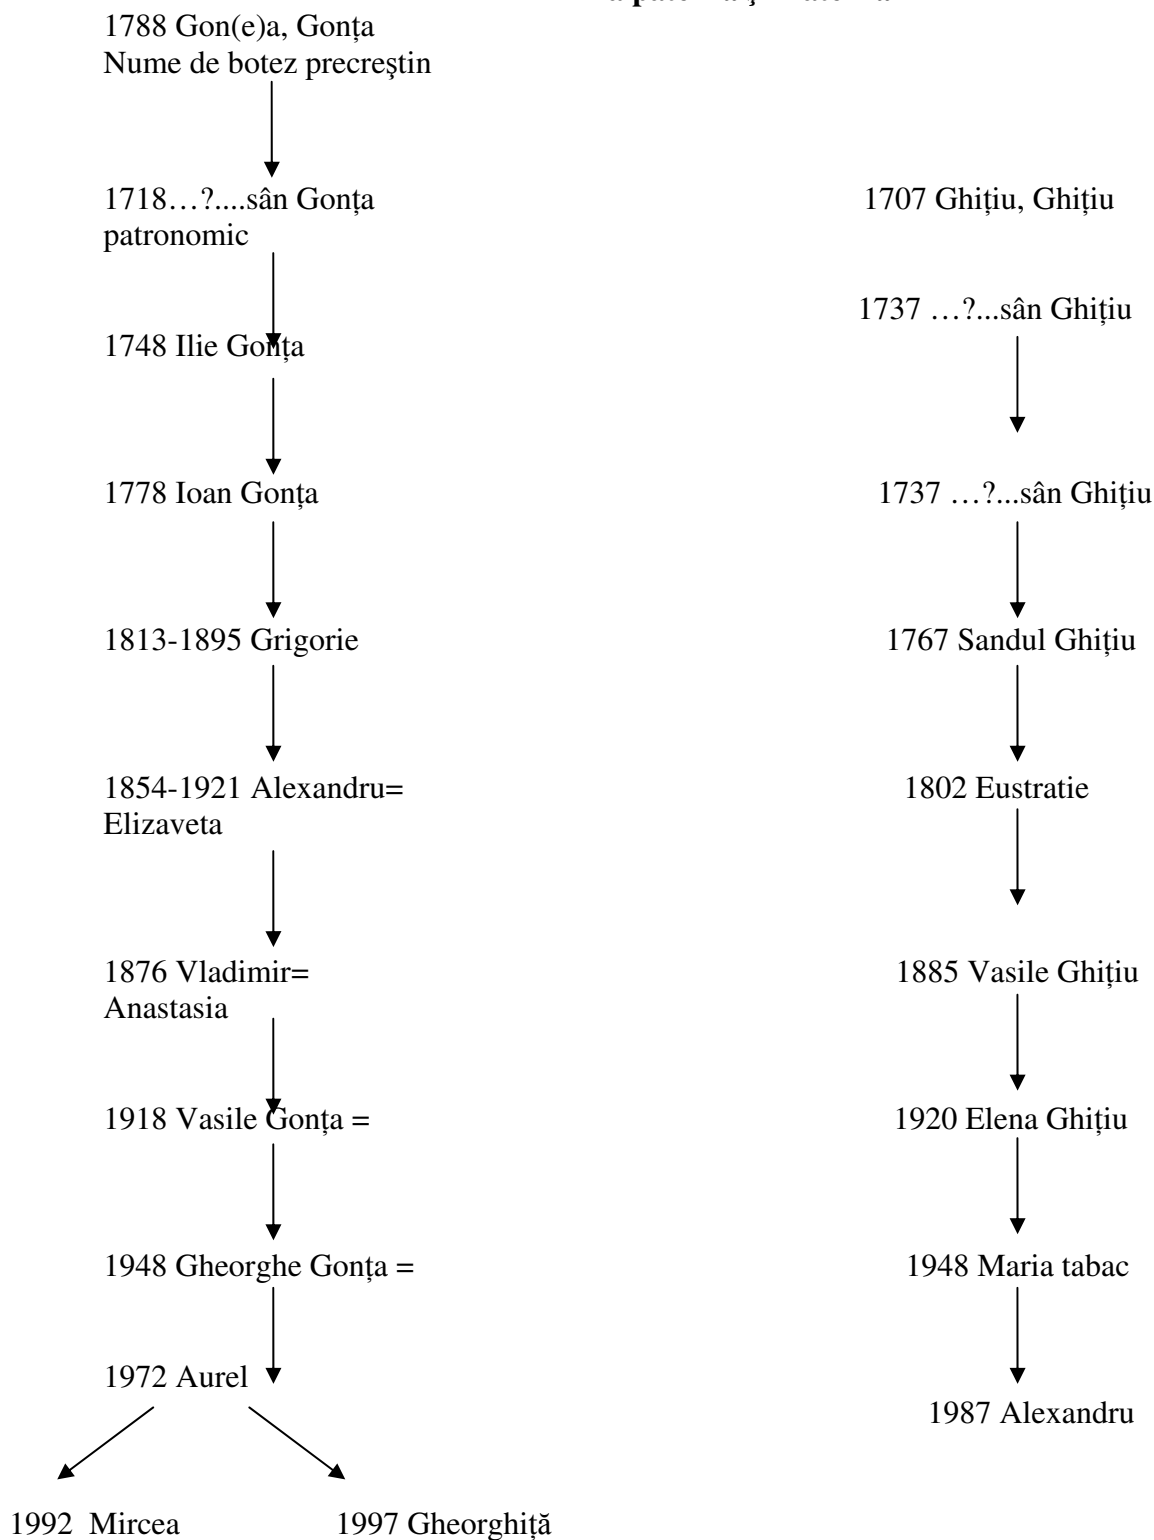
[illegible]

1788 Gon(e)a, Gonța
Nume de botez precreștin

1718…?....sân Gonța
patronomic

1707 Ghițiu, Ghițiu

1737 …?...sân Ghițiu

1748 Ilie Gonța

1778 Ioan Gonța

1737 …?...sân Ghițiu

1813-1895 Grigorie

1767 Sandul Ghițiu

1854-1921 Alexandru=
Elizaveta

1802 Eustratie

1876 Vladimir=
Anastasia

1885 Vasile Ghițiu

1918 Vasile Gonța =

1920 Elena Ghițiu

1948 Gheorghe Gonța =

1948 Maria tabac

1972 Aurel

1987 Alexandru

1992 Mircea

1997 Gheorghiță